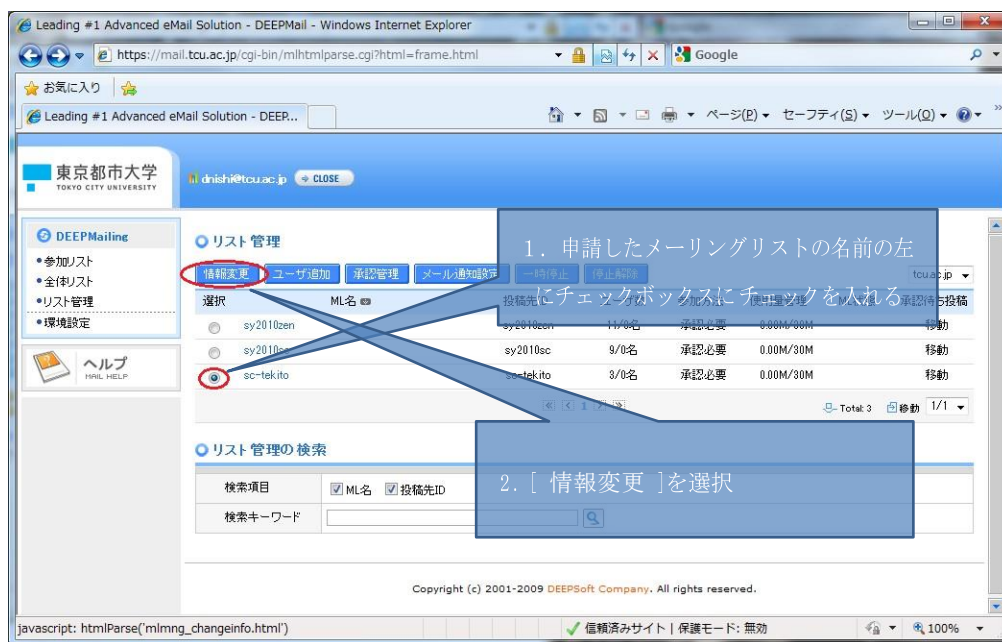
Leading #1 Advanced eMail Solution - DEEPMail - Windows Internet Explorer

https://mail.tcu.ac.jp/cgi-bin/mlhtmlparse.cgi?html=frame.html

Google

お気に入り

Leading #1 Advanced eMail Solution - DEEP...

ページ(P) セーフティ(S) ツール(O)

東京都市大学
TOKYO CITY UNIVERSITY

dnishi@tcu.ac.jp CLOSE

DEEPMailing
•参加リスト
•全体リスト
•リスト管理
•環境設定

ヘルプ
MAIL HELP

リスト管理

情報変更 ユーザ追加 承認管理 メール通知設定 一時停止 停止解除

tcu.ac.jp

1. 申請したメーリングリストの名前の左にチェックボックスにチェックを入れる

| 選択 | ML名 | 投稿先ID | | 参加承認 | 使用量/容量 | | 承認待ち投稿 |
|---|---|---|---|---|---|---|---|
| | sy2010zen | sy2010zen | 11/0名 | 承認必要 | 0.00M/30M | | 移動 |
| | sy2010sc | sy2010sc | 9/0名 | 承認必要 | 0.00M/30M | | 移動 |
| | sc-tekito | sc-tekito | 3/0名 | 承認必要 | 0.00M/30M | | 移動 |

Total: 3 移動 1/1

リスト管理の検索

検索項目 ML名 投稿先ID

検索キーワード

2. [ 情報変更 ]を選択

Copyright (c) 2001-2009 DEEPSoft Company. All rights reserved.

javascript: htmlParse('mlmng_changeinfo.html')

信頼済みサイト | 保護モード: 無効

100%